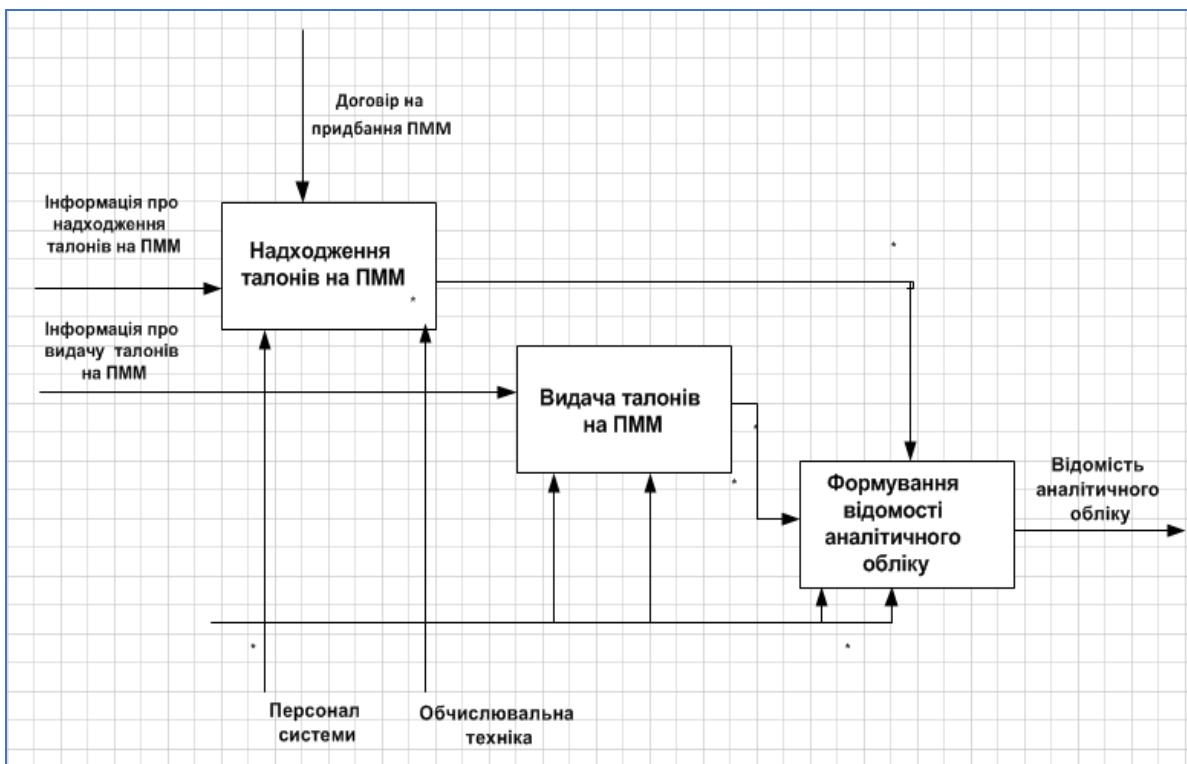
Договір на придбання ПММ

Інформація про надходження талонів на ПММ

Надходження талонів на ПММ

Інформація про видачу талонів на ПММ

Видача талонів на ПММ

Формування відомості аналітичного обліку

Відомість аналітичного обліку

Персонал системи

Обчислювальна техніка